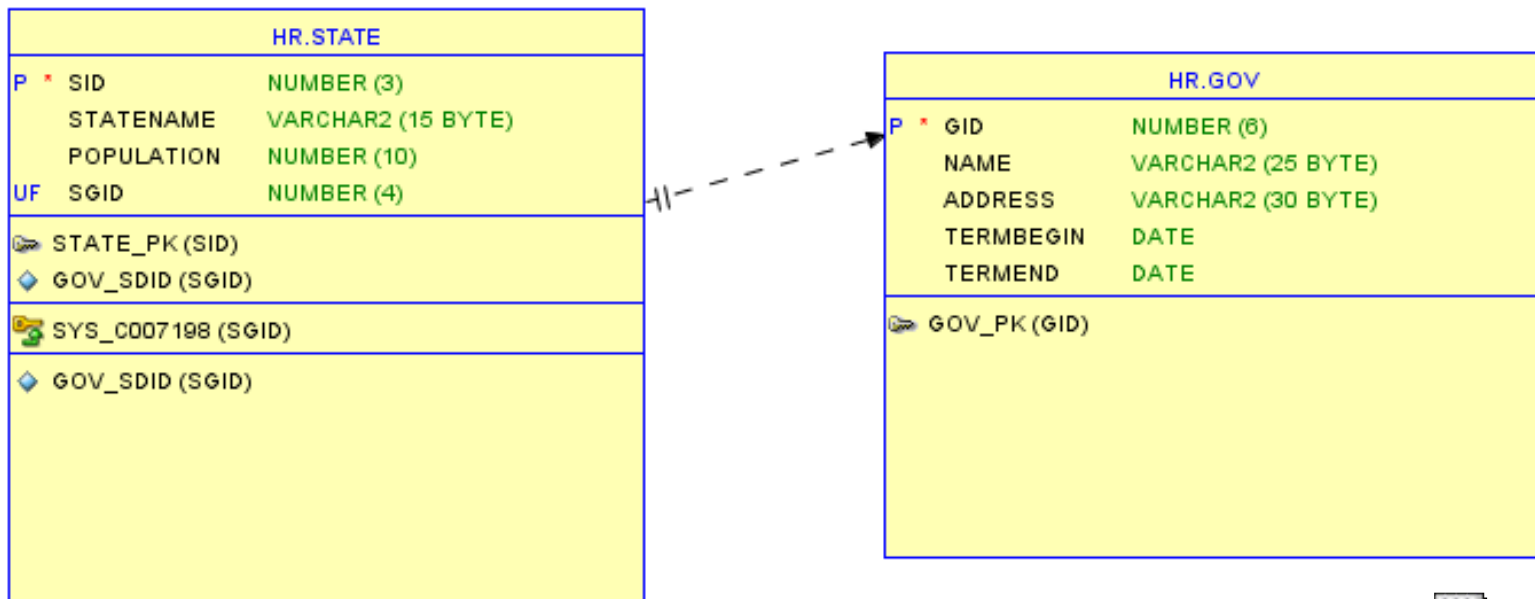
HR.STATE

| | | |
|---|---|---|
| P * | SID | NUMBER (3) |
| | STATENAME | VARCHAR2 (15 BYTE) |
| | POPULATION | NUMBER (10) |
| UF | SGID | NUMBER (4) |

STATE_PK (SID)
GOV_SDID (SGID)

SYS_C007198 (SGID)

GOV_SDID (SGID)

HR.GOV

| | | |
|---|---|---|
| P * | GID | NUMBER (6) |
| | NAME | VARCHAR2 (25 BYTE) |
| | ADDRESS | VARCHAR2 (30 BYTE) |
| | TERMBEGIN | DATE |
| | TERMEND | DATE |

GOV_PK (GID)